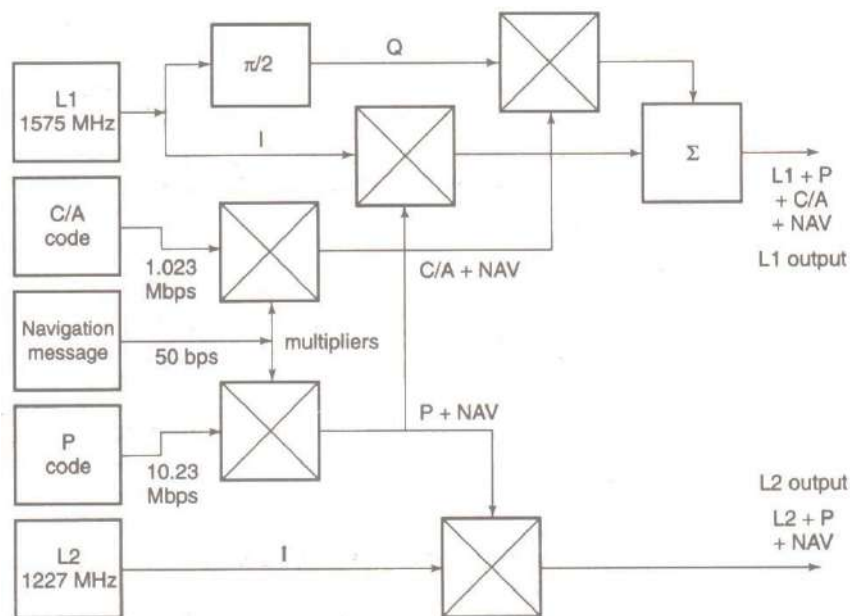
L1
1575 MHz

$\pi/2$

Q

I

$\Sigma$

L1 + P
+ C/A
+ NAV

L1 output

C/A
code

1.023
Mbps

C/A + NAV

Navigation
message

50 bps

multipliers

P
code

10.23
Mbps

P + NAV

L2 output

L2 + P
+ NAV

L2
1227 MHz

I